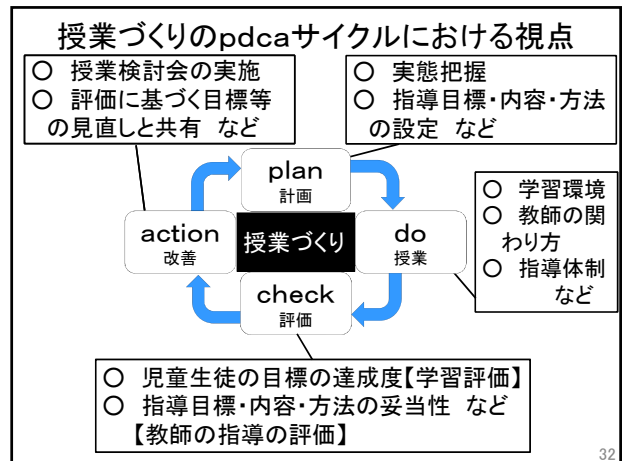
授業づくりのpdcaサイクルにおける視点

○ 授業検討会の実施
○ 評価に基づく目標等の見直しと共有 など

○ 実態把握
○ 指導目標・内容・方法の設定 など

plan
計画

action
改善

授業づくり

do
授業

check
評価

○ 学習環境
○ 教師の関わり方
○ 指導体制 など

○ 児童生徒の目標の達成度【学習評価】
○ 指導目標・内容・方法の妥当性 など
【教師の指導の評価】

32